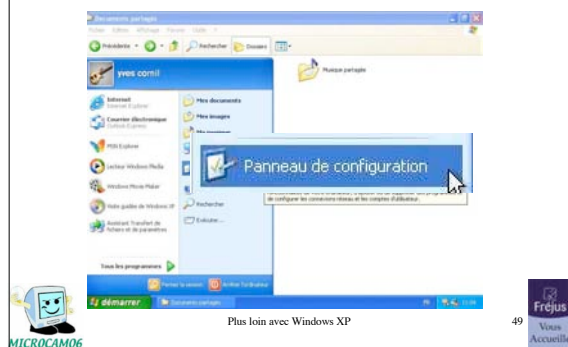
Documents partagés

Fichier Edition Affichage Favoris Outils ?

Précédente Rechercher Dossiers

yves cornil

Internet Internet Explorer

Courrier électronique Outlook Express

MSN Explorer

Lecteur Windows Media

Windows Movie Maker

Visite guidée de Windows XP

Assistant Transfert de fichiers et de paramètres

Mes documents

Mes images

Rechercher

Exécuter...

Musique partagée

Panneau de configuration

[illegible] de configurer les connexions réseau et les comptes d'utilisateur.

Tous les programmes

Fermer la session Arrêter l'ordinateur

démarrer Documents partagés

Plus loin avec Windows XP

49

MICROCAM06

Fréjus Vous Accueille